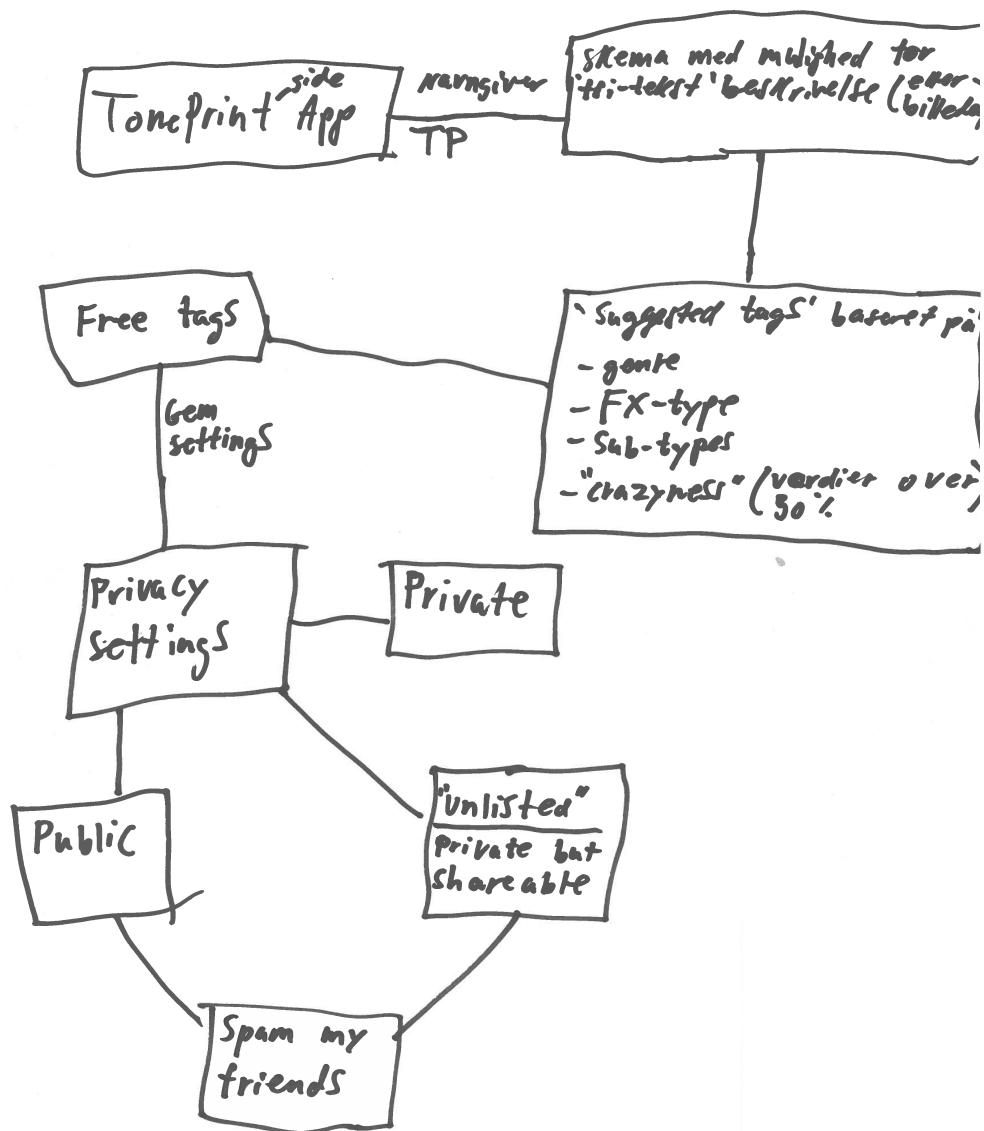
TonePrint App side

navngiver

TP

skema med mulighed for 'fri-tekst' beskrivelse (evt. billede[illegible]

Free tags

'Suggested tags' baseret på
- genre
- FX-type
- Sub-types
- "crazyness" (verdier over 50%

Gem settings

Privacy settings

Private

Public

"Unlisted"
private but shareable

Spam my friends